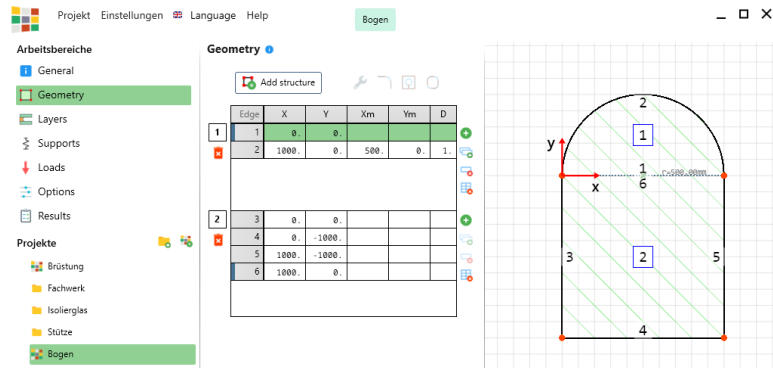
Projekt Einstellungen Language Help

Bogen

Arbeitsbereiche
General
Geometry
Layers
Supports
Loads
Options
Results

Projekte
Brüstung
Fachwerk
Isolierglas
Stütze
Bogen

Geometry

Add structure

1

| Edge | X | Y | Xm | Ym | D |
|---|---|---|---|---|---|
| 1 | 0. | 0. | | | |
| 2 | 1000. | 0. | 500. | 0. | 1. |

2

| Edge | X | Y | Xm | Ym | D |
|---|---|---|---|---|---|
| 3 | 0. | 0. | | | |
| 4 | 0. | -1000. | | | |
| 5 | 1000. | -1000. | | | |
| 6 | 1000. | 0. | | | |

2
1
y
1
x
6
r=500.00mm
3
2
5
4